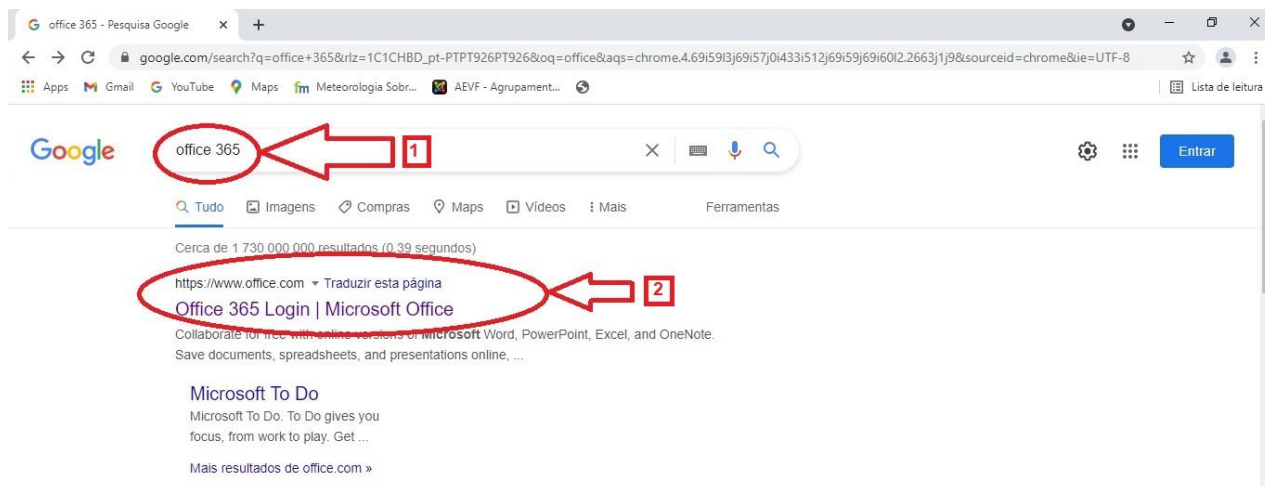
office 365 - Pesquisa Google ×

google.com/search?q=office+365&rlz=1C1CHBD_pt-PTPT926PT926&oq=office&aqs=chrome.4.69i59l3j69i57j0i433i512j69i59j69i60l2.2663j1j9&sourceid=chrome&ie=UTF-8

Apps Gmail YouTube Maps Meteorologia Sobr... AEVF - Agrupament...

Lista de leitura

Google

office 365

1

Entrar

Tudo Imagens Compras Maps Vídeos Mais Ferramentas

Cerca de 1 730 000 000 resultados (0,39 segundos)

https://www.office.com ▾ Traduzir esta página

Office 365 Login | Microsoft Office

2

Collaborate for free with online versions of Microsoft Word, PowerPoint, Excel, and OneNote. Save documents, spreadsheets, and presentations online, ...

Microsoft To Do

Microsoft To Do. To Do gives you focus, from work to play. Get ...

Mais resultados de office.com »